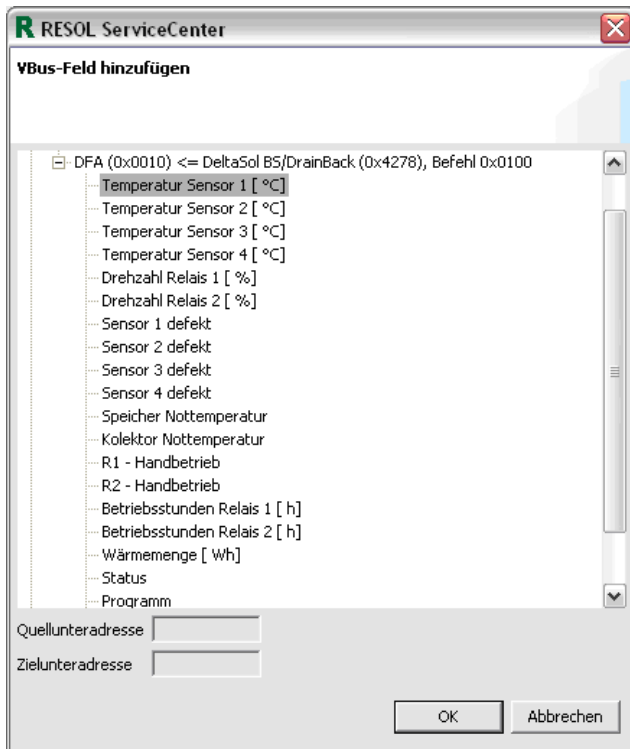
R RESOL ServiceCenter

VBus-Feld hinzufügen

DFA (0x0010) <= DeltaSol BS/DrainBack (0x4278), Befehl 0x0100
Temperatur Sensor 1 [ °C]
Temperatur Sensor 2 [ °C]
Temperatur Sensor 3 [ °C]
Temperatur Sensor 4 [ °C]
Drehzahl Relais 1 [ %]
Drehzahl Relais 2 [ %]
Sensor 1 defekt
Sensor 2 defekt
Sensor 3 defekt
Sensor 4 defekt
Speicher Nottemperatur
Kolektor Nottemperatur
R1 - Handbetrieb
R2 - Handbetrieb
Betriebsstunden Relais 1 [ h]
Betriebsstunden Relais 2 [ h]
Wärmemenge [ Wh]
Status
Programm

Quellunteradresse

Zielunteradresse

OK
Abbrechen